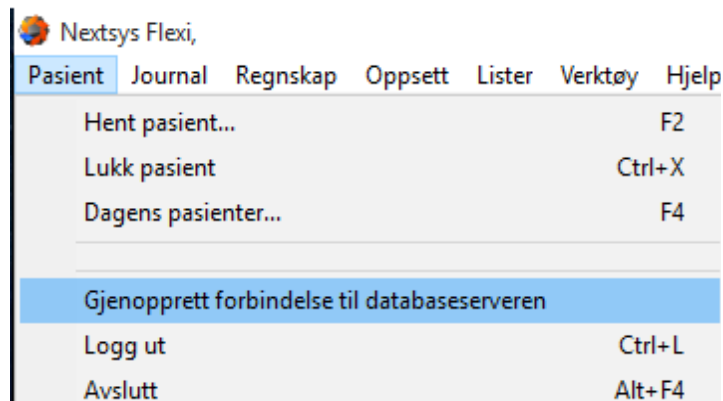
Nextsys Flexi,

Pasient Journal Regnskap Oppsett Lister Verktøy Hjelp

Hent pasient... F2
Lukk pasient Ctrl+X
Dagens pasienter... F4

Gjenopprett forbindelse til databaseserveren
Logg ut Ctrl+L
Avslutt Alt+F4